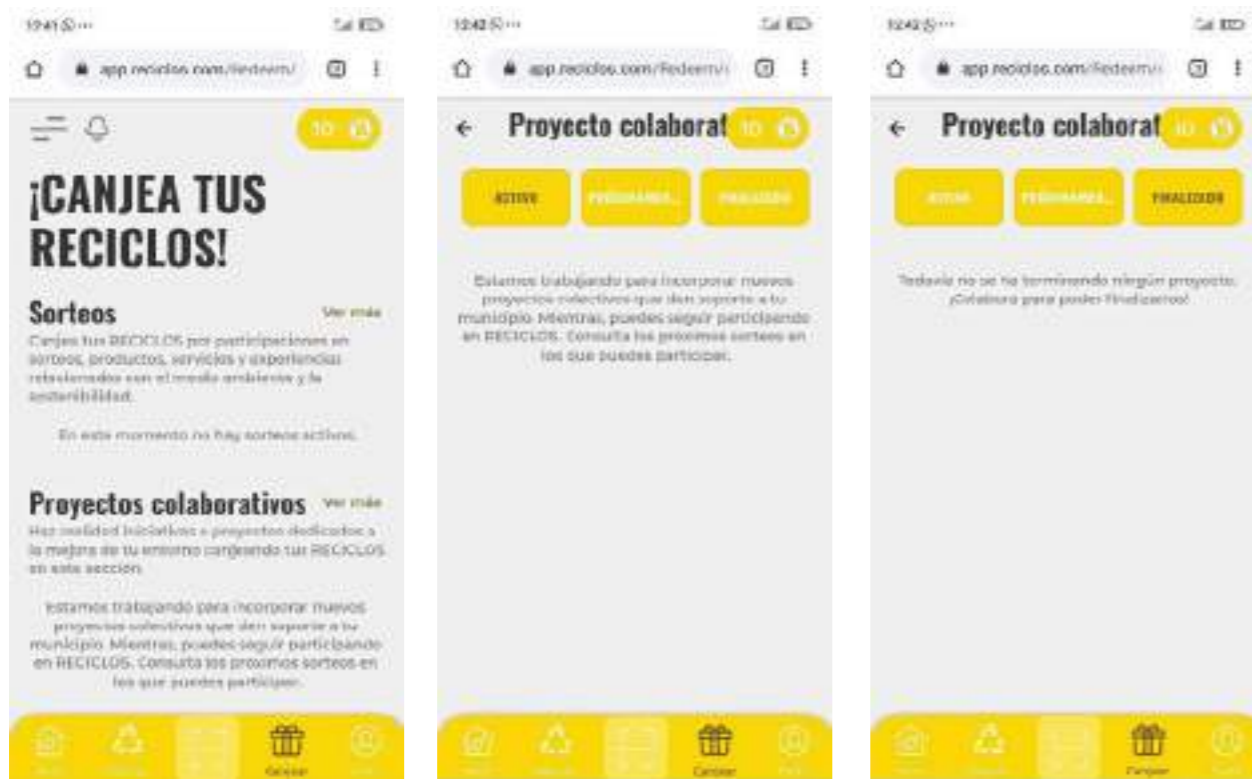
12:41

app.reciclos.com/Redeem/

10

¡CANJEA TUS RECICLOS!

Sorteos

Ver más

Canjea tus RECICLOS por participaciones en sorteos, productos, servicios y experiencias relacionados con el medio ambiente y la sostenibilidad.

En este momento no hay sorteos activos.

Proyectos colaborativos

Ver más

Haz realidad iniciativas o proyectos dedicados a la mejora de tu entorno canjeando tus RECICLOS en esta sección.

Estamos trabajando para incorporar nuevos proyectos colectivos que den soporte a tu municipio. Mientras, puedes seguir participando en RECICLOS. Consulta los próximos sorteos en los que puedes participar.

Canjear

12:42

app.reciclos.com/Redeem/

Proyecto colaborat

10

ACTIVO

PROGRAMADO...

FINALIZADO

Estamos trabajando para incorporar nuevos proyectos colectivos que den soporte a tu municipio. Mientras, puedes seguir participando en RECICLOS. Consulta los próximos sorteos en los que puedes participar.

Canjear

12:42

app.reciclos.com/Redeem/

Proyecto colaborat

10

ACTIVO

PROGRAMADO...

FINALIZADO

Todavía no se ha terminando ningún proyecto. ¡Colabora para poder finalizarlos!

Canjear